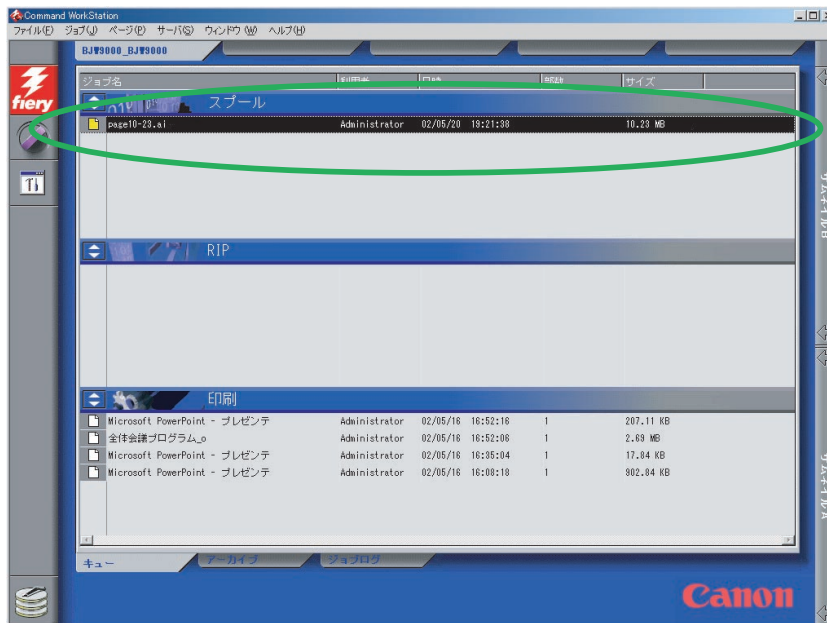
Command WorkStation

ファイル(F) ジョブ(J) ページ(P) サーバ(S) ウィンドウ(W) ヘルプ(H)

BJW9000_BJW9000

fiery

ジョブ名 | 利用者 | 日時 | 部数 | サイズ

スプール

| | | | |
|---|---|---|---|
| page10-23.ai | Administrator | 02/05/20 18:21:38 | | 10.23 MB |

RIP

印刷

| | | | |
|---|---|---|---|
| Microsoft PowerPoint - プレゼンテ | Administrator | 02/05/16 16:52:16 | 1 | 207.11 KB |
| 全体会議プログラム_o | Administrator | 02/05/16 16:52:06 | 1 | 2.69 MB |
| Microsoft PowerPoint - プレゼンテ | Administrator | 02/05/16 16:35:04 | 1 | 17.84 KB |
| Microsoft PowerPoint - プレゼンテ | Administrator | 02/05/16 16:08:18 | 1 | 902.84 KB |

キュー アーカイブ ジョブログ

Canon